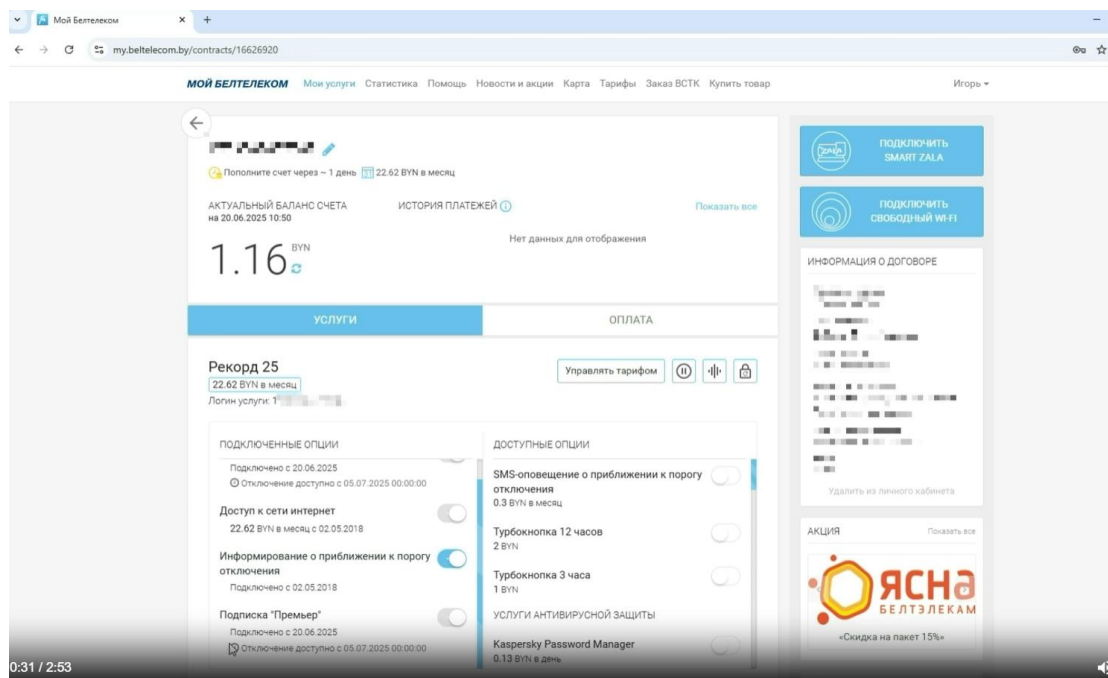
Мой Белтелеком × +

my.beltelecom.by/contracts/16626920

МОЙ БЕЛТЕЛЕКОМ Мои услуги Статистика Помощь Новости и акции Карта Тарифы Заказ ВСТК Купить товар Игорь

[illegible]

Пополните счет через ~ 1 день 22.62 BYN в месяц

АКТУАЛЬНЫЙ БАЛАНС СЧЕТА
на 20.06.2025 10:50

1.16 BYN

ИСТОРИЯ ПЛАТЕЖЕЙ Показать все

Нет данных для отображения

УСЛУГИ ОПЛАТА

Рекорд 25
22.62 BYN в месяц
Логин услуги: 1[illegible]

Управлять тарифом

ПОДКЛЮЧЕННЫЕ ОПЦИИ

Подключено с 20.06.2025
Отключение доступно с 05.07.2025 00:00:00

Доступ к сети интернет
22.62 BYN в месяц с 02.05.2018

Информирование о приближении к порогу отключения
Подключено с 02.05.2018

Подписка "Премьер"
Подключено с 20.06.2025
Отключение доступно с 05.07.2025 00:00:00

ДОСТУПНЫЕ ОПЦИИ

SMS-оповещение о приближении к порогу отключения
0.3 BYN в месяц

Турбокнопка 12 часов
2 BYN

Турбокнопка 3 часа
1 BYN

УСЛУГИ АНТИВИРУСНОЙ ЗАЩИТЫ

Kaspersky Password Manager
0.13 BYN в день

ПОДКЛЮЧИТЬ SMART ZALA

ПОДКЛЮЧИТЬ СВОБОДНЫЙ WI-FI

ИНФОРМАЦИЯ О ДОГОВОРЕ

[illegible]

Удалить из личного кабинета

АКЦИЯ Показать все

ЯСНА
БЕЛТЭЛЕКАМ
«Скидка на пакет 15%»

0:31 / 2:53